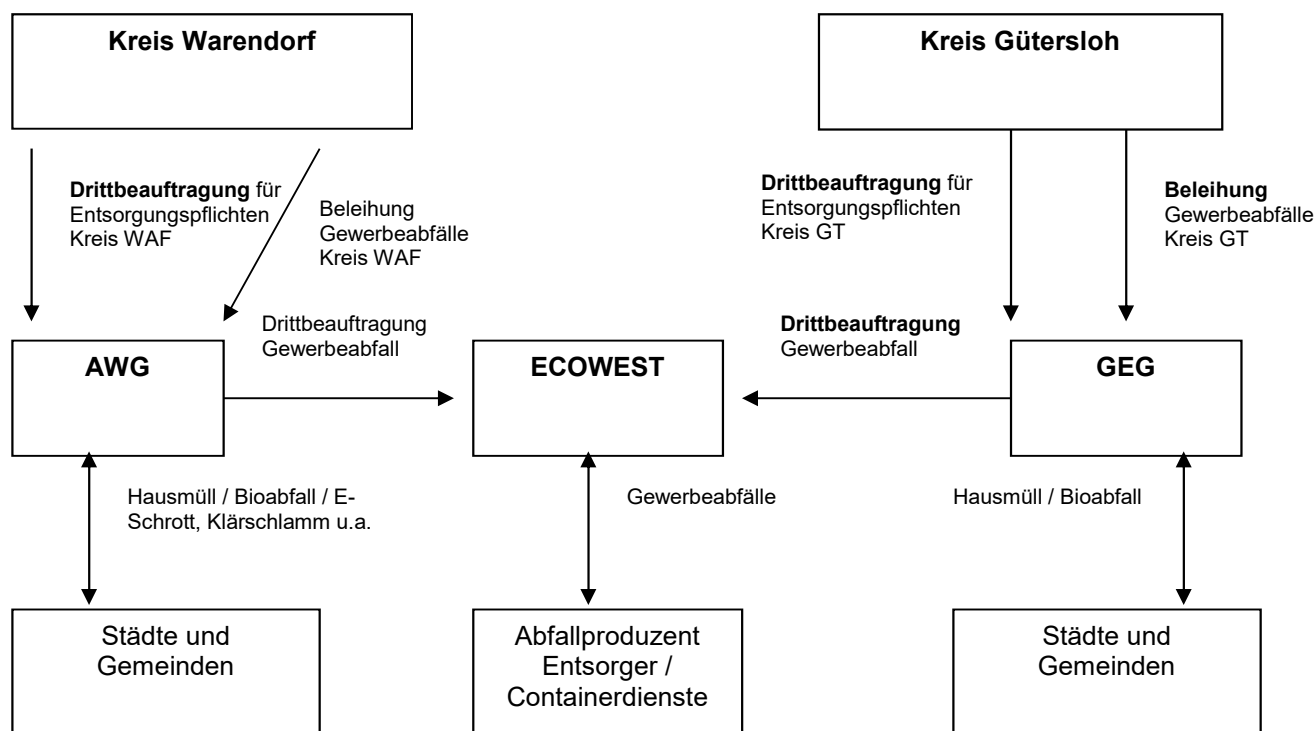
Kreis Warendorf

Kreis Gütersloh

Drittbeauftragung für Entsorgungspflichten Kreis WAF

Beleihung Gewerbeabfälle Kreis WAF

Drittbeauftragung für Entsorgungspflichten Kreis GT

Beleihung Gewerbeabfälle Kreis GT

Drittbeauftragung Gewerbeabfall

Drittbeauftragung Gewerbeabfall

AWG

ECOWEST

GEG

Hausmüll / Bioabfall / E-Schrott, Klärschlamm u.a.

Gewerbeabfälle

Hausmüll / Bioabfall

Städte und Gemeinden

Abfallproduzent Entsorger / Containerdienste

Städte und Gemeinden